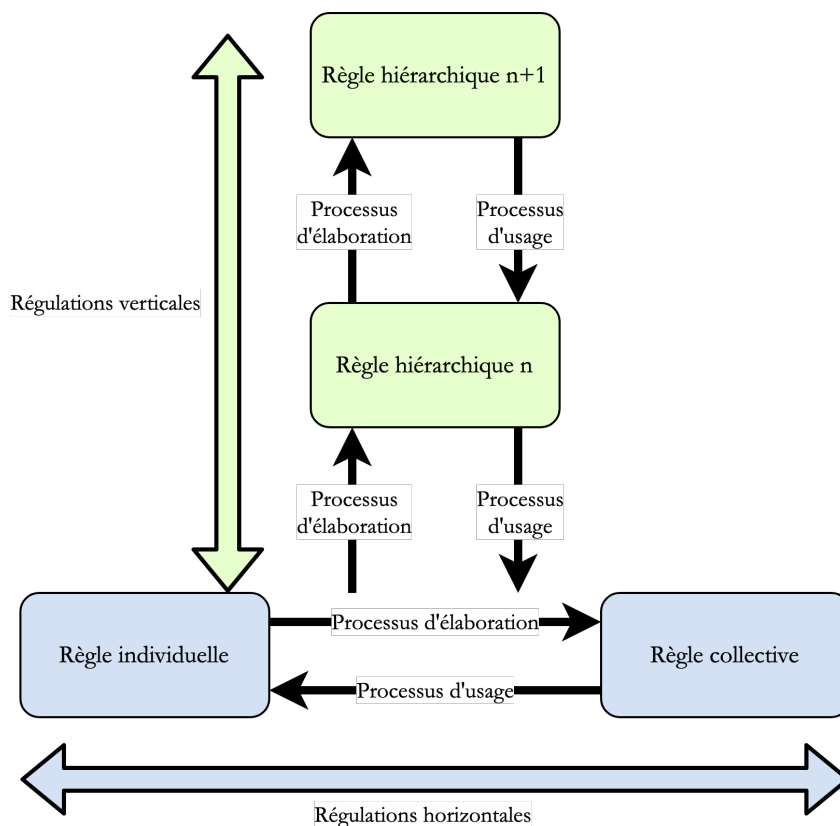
Règle hiérarchique n+1

Régulations verticales

Processus d'élaboration

Processus d'usage

Règle hiérarchique n

Processus d'élaboration

Processus d'usage

Règle individuelle

Processus d'élaboration

Processus d'usage

Règle collective

Régulations horizontales